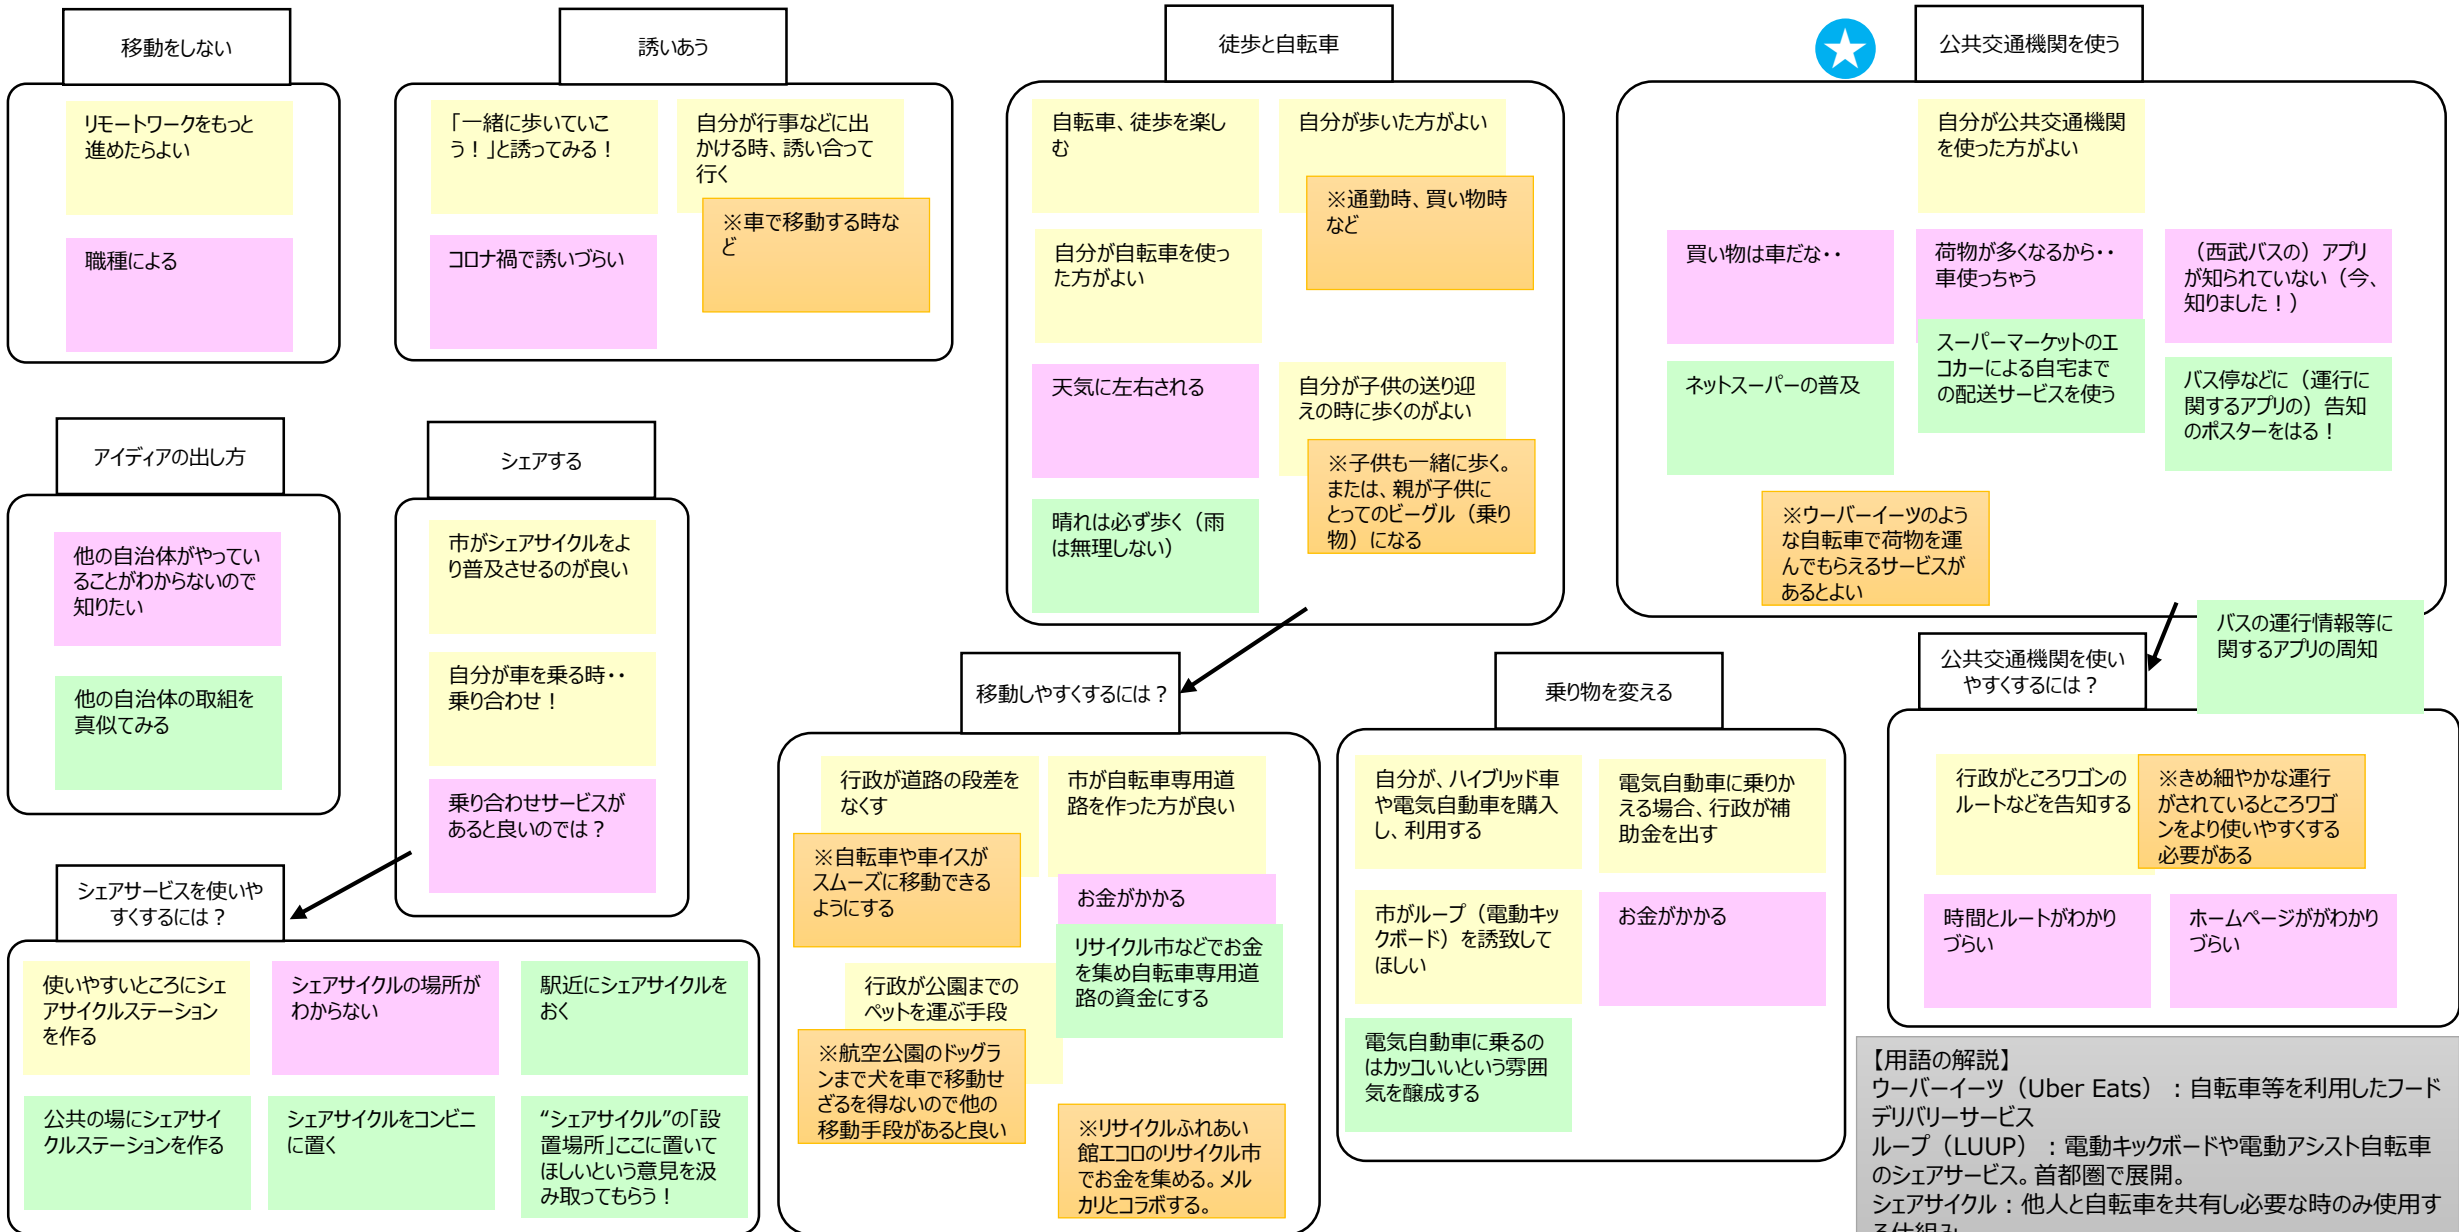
移動をしない

リモートワークをもっと進めたらよい

職種による

誘いあう

「一緒に歩いていこう！」と誘ってみる！

自分が行事などに出かける時、誘い合って行く

※車で移動する時など

コロナ禍で誘いづらい

徒歩と自転車

自転車、徒歩を楽しむ

自分が歩いた方がよい

※通勤時、買い物時など

自分が自転車を使った方がよい

天気に左右される

自分が子供の送り迎えの時に歩くのがよい

※子供も一緒に歩く。または、親が子供にとってのビーグル（乗り物）になる

晴れは必ず歩く（雨は無理しない）

公共交通機関を使う

自分が公共交通機関を使った方がよい

買い物は車だな・・

荷物が多くなるから・・車使っちゃう

（西武バスの）アプリが知られていない（今、知りました！）

ネットスーパーの普及

スーパーマーケットのエコカーによる自宅までの配送サービスを使う

バス停などに（運行に関するアプリの）告知のポスターをはる！

※ウーバーイーツのような自転車で荷物を運んでもらえるサービスがあるとよい

アイディアの出し方

他の自治体がやっていることがわからないので知りたい

他の自治体の取組を真似てみる

シェアする

市がシェアサイクルをより普及させるのが良い

自分が車を乗る時・・乗り合わせ！

乗り合わせサービスがあると良いのでは？

移動しやすくするには？

行政が道路の段差をなくす

※自転車や車イスがスムーズに移動できるようにする

市が自転車専用道路を作った方が良い

お金がかかる

リサイクル市などでお金を集め自転車専用道路の資金にする

行政が公園までのペットを運ぶ手段

※航空公園のドッグランまで犬を車で移動せざるを得ないので他の移動手段があると良い

※リサイクルふれあい館エコロのリサイクル市でお金を集める。メルカリとコラボする。

乗り物を変える

自分が、ハイブリッド車や電気自動車を購入し、利用する

電気自動車に乗りかえる場合、行政が補助金を出す

市がループ（電動キックボード）を誘致してほしい

お金がかかる

電気自動車に乗るのはカッコいいという雰囲気を醸成する

バスの運行情報等に関するアプリの周知

公共交通機関を使いやすくするには？

行政がところワゴンのルートなどを告知する

※きめ細やかな運行がされているところワゴンをより使いやすくする必要がある

時間とルートがわかりづらい

ホームページがわかりづらい

シェアサービスを使いやすくするには？

使いやすいところにシェアサイクルステーションを作る

シェアサイクルの場所がわからない

駅近にシェアサイクルをおく

公共の場にシェアサイクルステーションを作る

シェアサイクルをコンビニに置く

“シェアサイクル”の「設置場所」ここに置いてほしいという意見を汲み取ってもらう！

【用語の解説】
ウーバーイーツ（Uber Eats）：自転車等を利用したフードデリバリーサービス
ループ（LUUP）：電動キックボードや電動アシスト自転車のシェアサービス。首都圏で展開。
シェアサイクル：他人と自転車を共有し必要な時のみ使用する仕組み